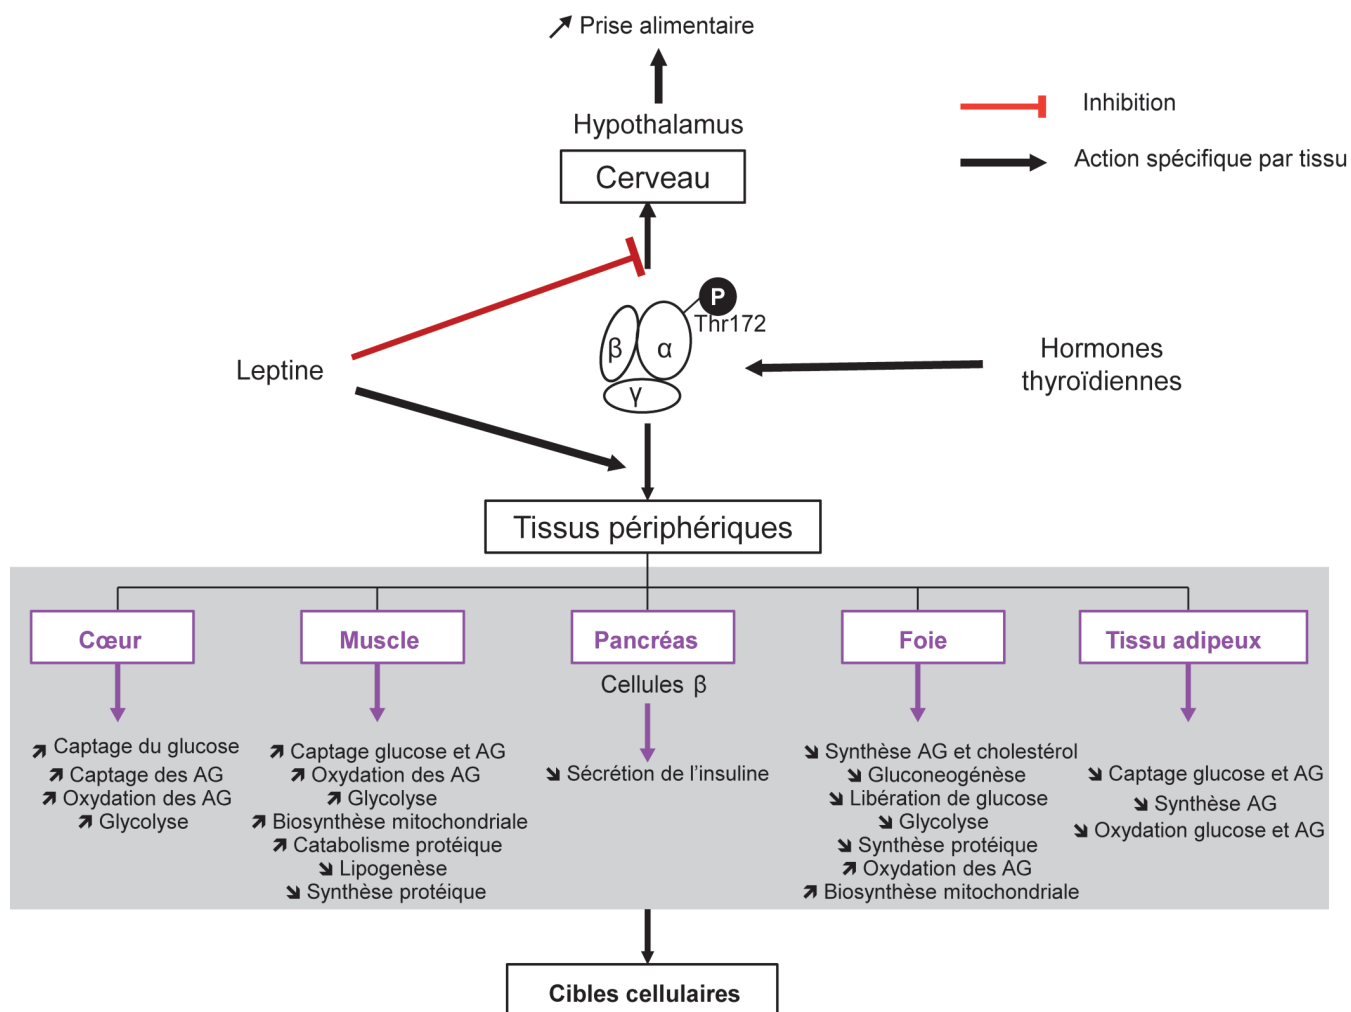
↗ Prise alimentaire

Hypothalamus

Cerveau

Inhibition

Action spécifique par tissu

P
Thr172

β α γ

Leptine

Hormones thyroïdiennes

Tissus périphériques

Cœur

↗ Captage du glucose
↗ Captage des AG
↗ Oxydation des AG
↗ Glycolyse

Muscle

↗ Captage glucose et AG
↗ Oxydation des AG
↗ Glycolyse
↗ Biosynthèse mitochondriale
↗ Catabolisme protéique
↘ Lipogenèse
↘ Synthèse protéique

Pancréas

Cellules β

↘ Sécrétion de l'insuline

Foie

↘ Synthèse AG et cholestérol
↘ Gluconeogénèse
↘ Libération de glucose
↘ Glycolyse
↘ Synthèse protéique
↗ Oxydation des AG
↗ Biosynthèse mitochondriale

Tissu adipeux

↘ Captage glucose et AG
↘ Synthèse AG
↘ Oxydation glucose et AG

Cibles cellulaires